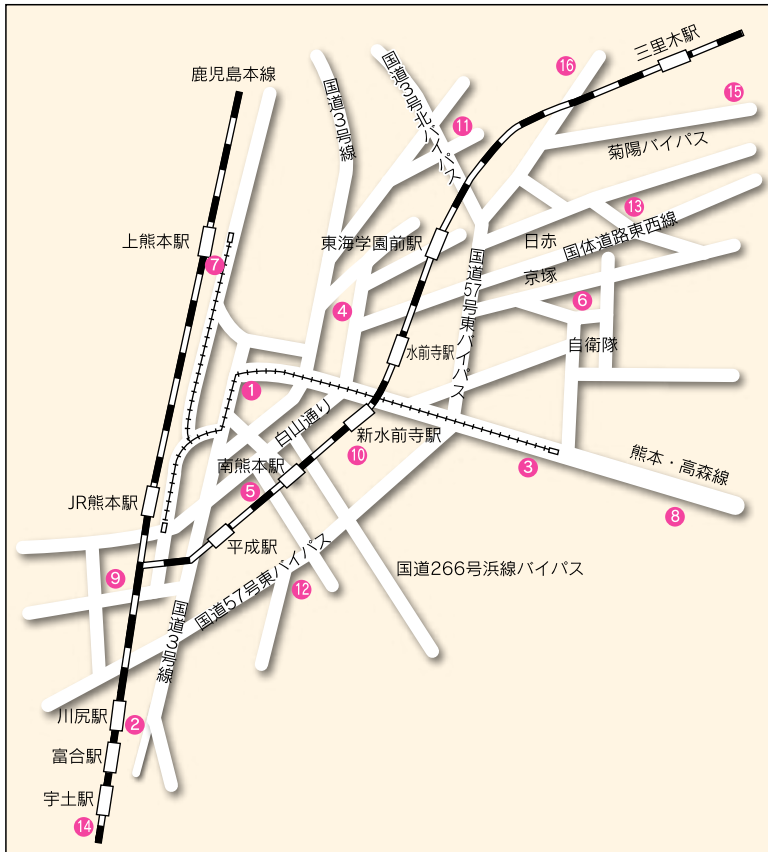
三里木駅
16
15
鹿児島本線
国道3号北バイパス
11
国道3号線
菊陽バイパス
13
上熊本駅
東海学園前駅
日赤
国体道路東西線
7
京塚
国道57号東バイパス
6
4
水前寺駅
自衛隊
1
白山通り
新水前寺駅
3
南熊本駅
10
熊本・高森線
5
JR熊本駅
8
平成駅
9
国道266号浜線バイパス
国道57号東バイパス
12
国道3号線
川尻駅
2
富合駅
宇土駅
14